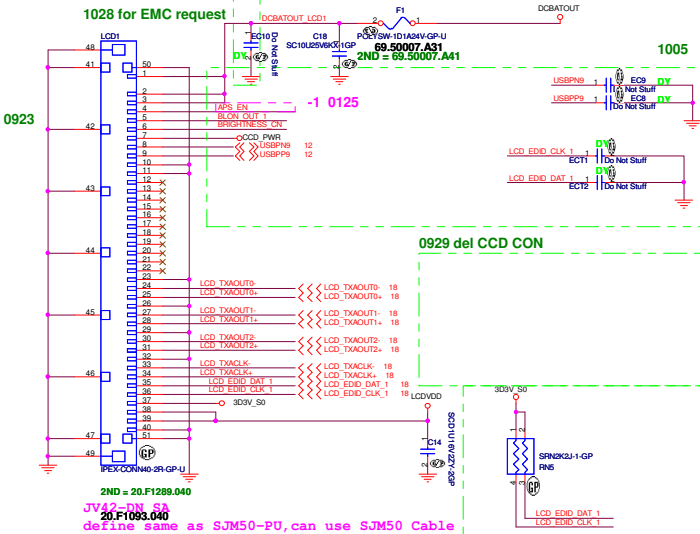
1028 for EMC request

DCBATOUT_LCD1

F1

DCBATOUT

2 1

EC10

Do Not Stuff

C18

POLYSW-1D1A24V-GP-U

SC10U25V6KX-1GP

69.50007.A31

2ND = 69.50007.A41

DY

1005

LCD1

48

50

41

1

2

3

APS_EN

-1 0125

4

BLON_OUT_1

5

BRIGHTNESS_CN

6

0923

42

7

CCD_PWR

8

USBPN9 12

9

USBPP9 12

10

11

12

13

43

14

15

16

17

18

44

19

20

21

22

23

24

LCD_TXAOUT0-

LCD_TXAOUT0- 18

25

LCD_TXAOUT0+

LCD_TXAOUT0+ 18

45

26

27

LCD_TXAOUT1-

LCD_TXAOUT1- 18

28

LCD_TXAOUT1+

LCD_TXAOUT1+ 18

29

30

LCD_TXAOUT2-

LCD_TXAOUT2- 18

31

LCD_TXAOUT2+

LCD_TXAOUT2+ 18

32

33

LCD_TXACLK-

LCD_TXACLK- 18

46

34

LCD_TXACLK+

LCD_TXACLK+ 18

35

LCD_EDID_DAT_1

LCD_EDID_DAT_1 18

36

LCD_EDID_CLK_1

LCD_EDID_CLK_1 18

37

3D3V_S0

38

39

LCDVDD

40

47

51

49

IPEX-CONN40-2R-GP-U

2ND = 20.F1289.040

JV42-DN SA

20.F1093.040

define same as SJM50-PU,can use SJM50 Cable

USBPN9

1 2

EC9

DY

USBPP9

1 2

Do Not Stuff

EC8

DY

Do Not Stuff

LCD_EDID_CLK_1

DY

ECT1

Do Not Stuff

LCD_EDID_DAT_1

DY

ECT2

Do Not Stuff

0929 del CCD CON

C14

SCD1U16V2ZY-2GP

3D3V_S0

SRN2K2J-1-GP

RN5

LCD_EDID_DAT_1

LCD_EDID_CLK_1